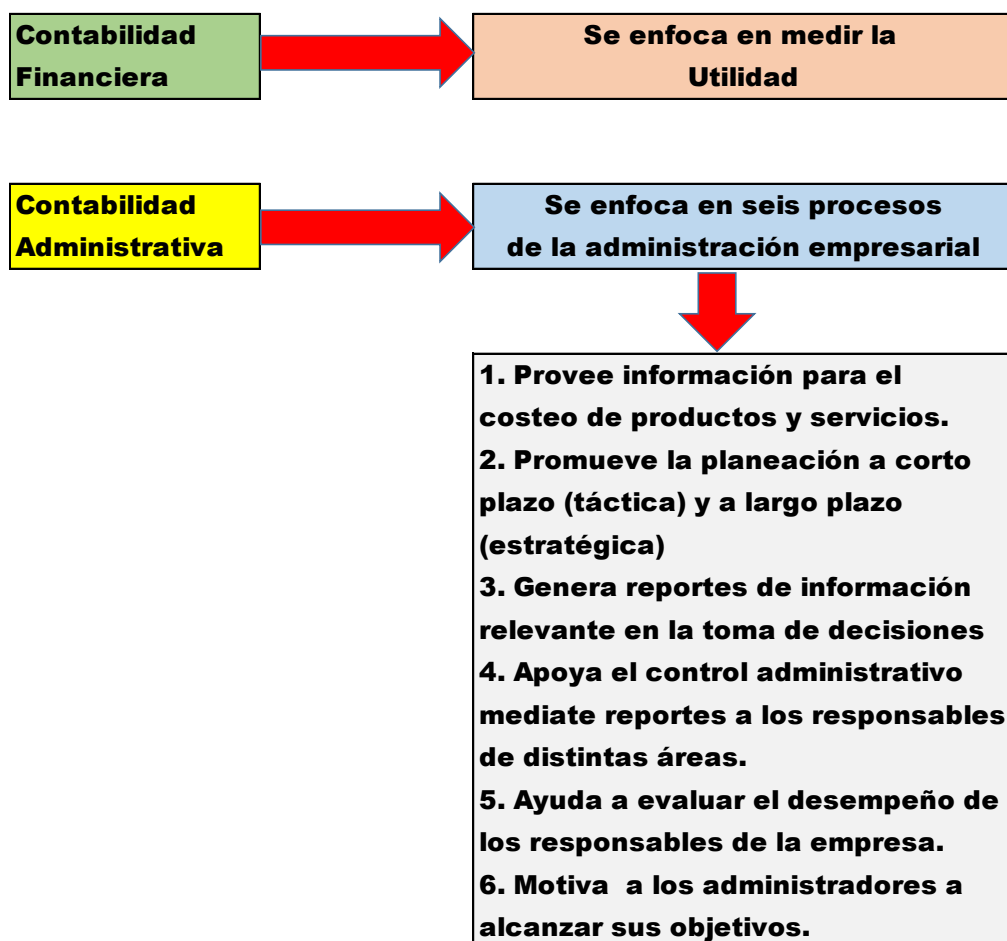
Contabilidad Financiera

Se enfoca en medir la Utilidad

Contabilidad Administrativa

Se enfoca en seis procesos de la administración empresarial

1. Provee información para el costeo de productos y servicios.
2. Promueve la planeación a corto plazo (táctica) y a largo plazo (estratégica)
3. Genera reportes de información relevante en la toma de decisiones
4. Apoya el control administrativo mediate reportes a los responsables de distintas áreas.
5. Ayuda a evaluar el desempeño de los responsables de la empresa.
6. Motiva a los administradores a alcanzar sus objetivos.